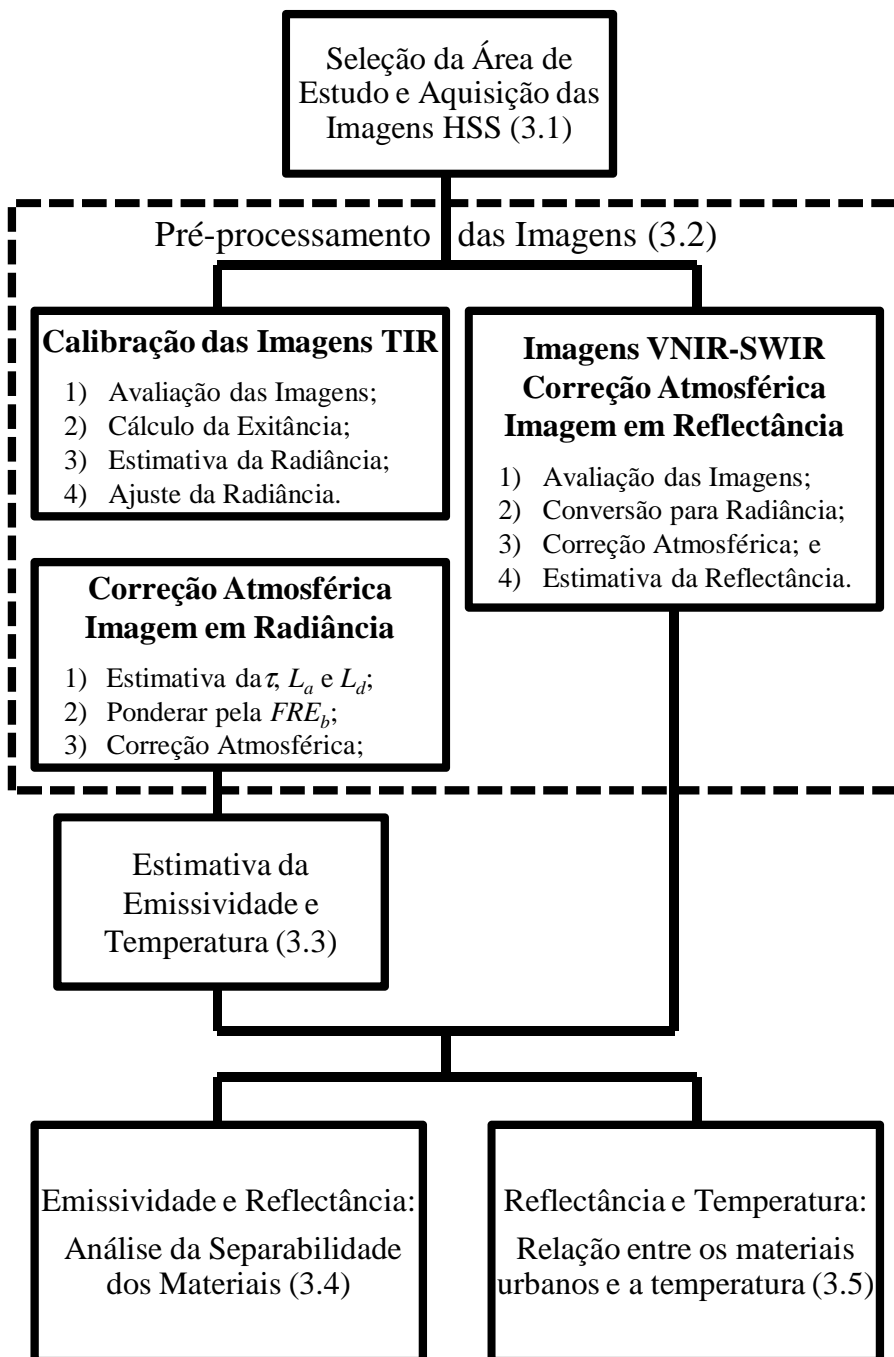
Seleção da Área de Estudo e Aquisição das Imagens HSS (3.1)

Pré-processamento das Imagens (3.2)

Calibração das Imagens TIR
1) Avaliação das Imagens;
2) Cálculo da Exitância;
3) Estimativa da Radiância;
4) Ajuste da Radiância.

Imagens VNIR-SWIR
Correção Atmosférica
Imagem em Reflectância
1) Avaliação das Imagens;
2) Conversão para Radiância;
3) Correção Atmosférica; e
4) Estimativa da Reflectância.

Correção Atmosférica
Imagem em Radiância
1) Estimativa da $\tau$, $L_a$ e $L_d$;
2) Ponderar pela $FRE_b$;
3) Correção Atmosférica;

Estimativa da Emissividade e Temperatura (3.3)

Emissividade e Reflectância:
Análise da Separabilidade dos Materiais (3.4)

Reflectância e Temperatura:
Relação entre os materiais urbanos e a temperatura (3.5)